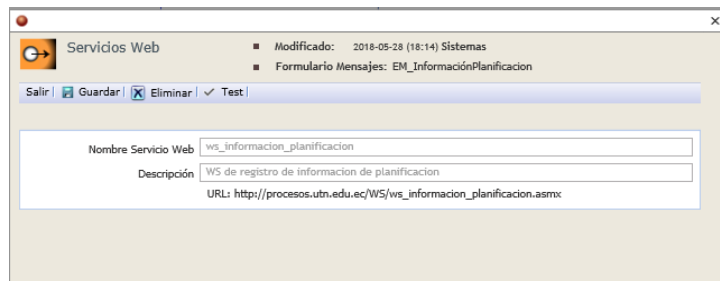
Servicios Web

Modificado: 2018-05-28 (18:14) Sistemas

Formulario Mensajes: EM_InformaciónPlanificacion

Salir | Guardar | Eliminar | ✓ Test |

Nombre Servicio Web ws_informacion_planificacion

Descripción WS de registro de informacion de planificacion

URL: http://procesos.utn.edu.ec/WS/ws_informacion_planificacion.asmx